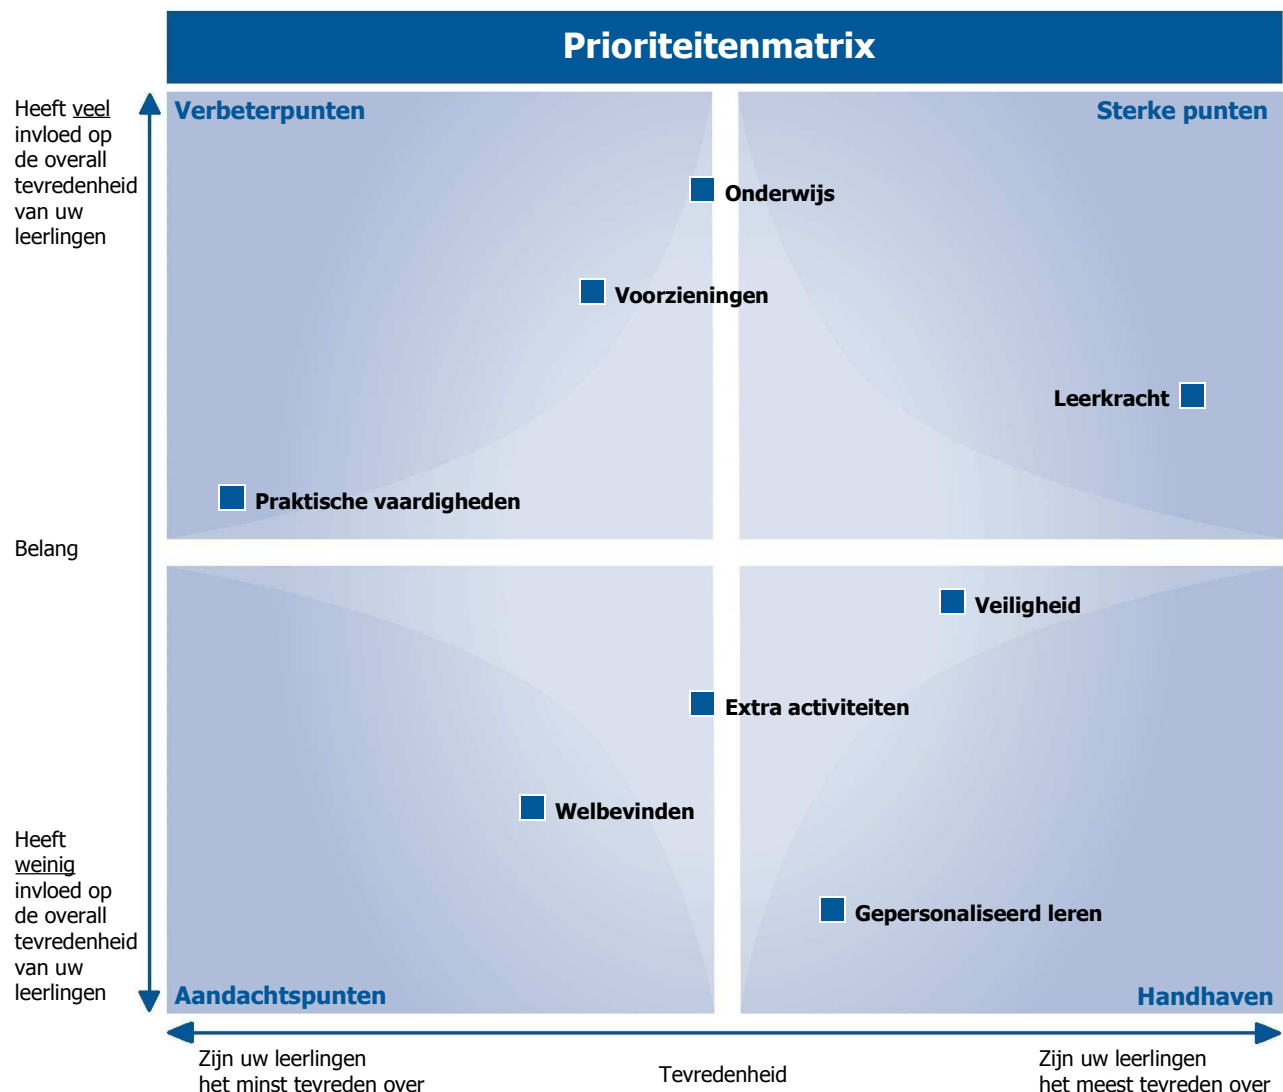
Prioriteitenmatrix

Heeft veel invloed op de overall tevredenheid van uw leerlingen

Belang

Heeft weinig invloed op de overall tevredenheid van uw leerlingen

Verbeterpunten

Sterke punten

Onderwijs

Voorzieningen

Leerkracht

Praktische vaardigheden

Veiligheid

Extra activiteiten

Welbevinden

Gepersonaliseerd leren

Aandachtspunten

Handhaven

Zijn uw leerlingen het minst tevreden over

Tevredenheid

Zijn uw leerlingen het meest tevreden over